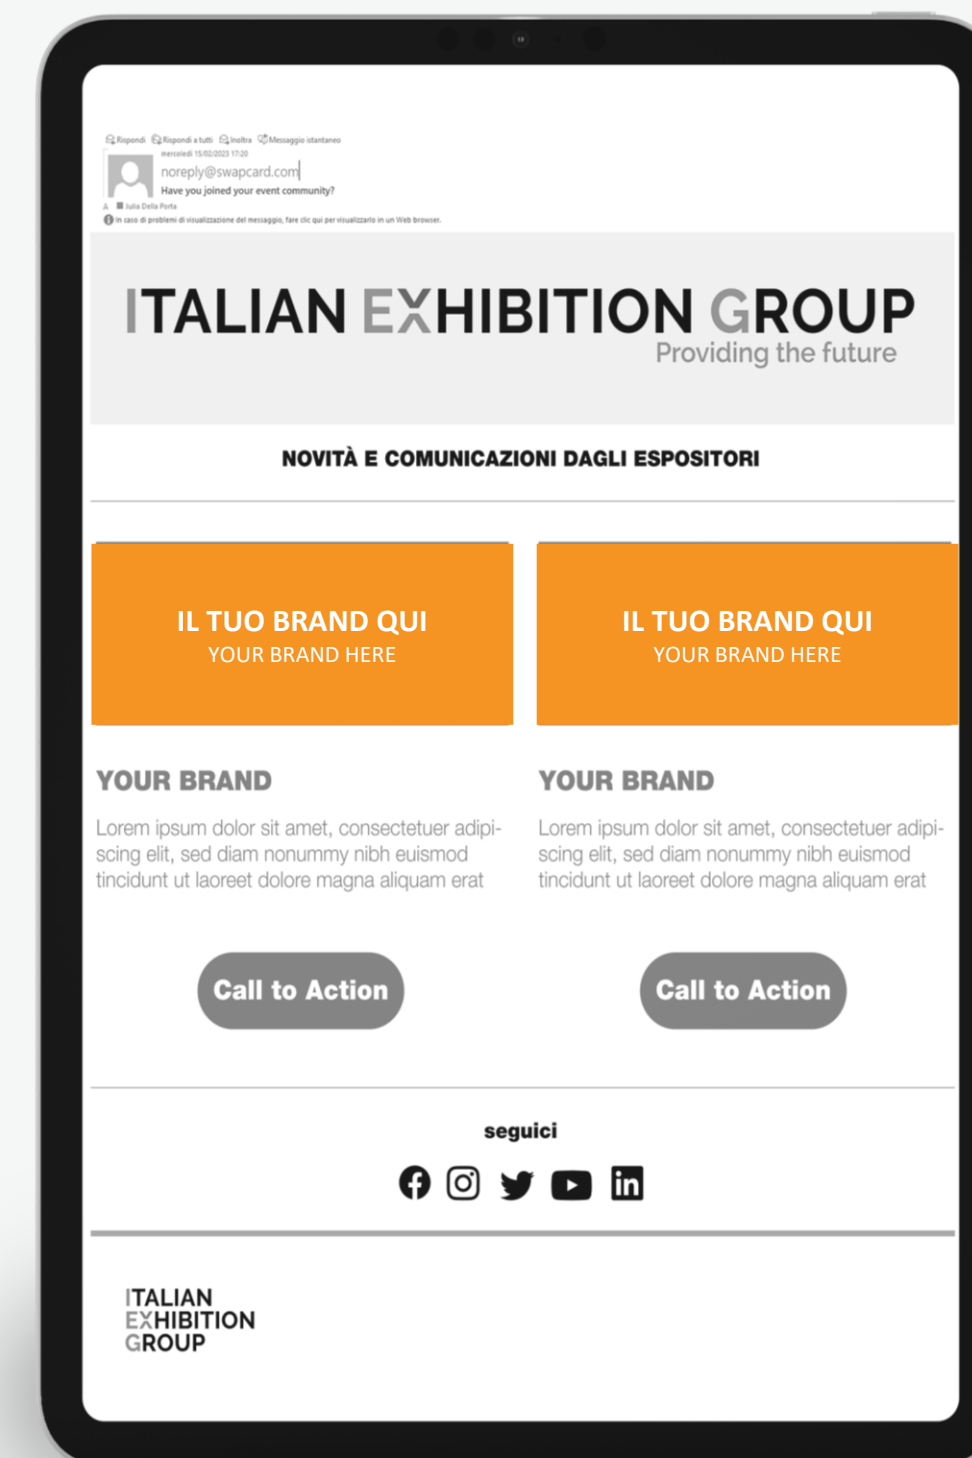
Rispondi Rispondi a tutti Inoltra Messaggio istantaneo
mercoledì 15/02/2023 17:20
noreply@swapcard.com
Have you joined your event community?
A Julia Della Porta
In caso di problemi di visualizzazione del messaggio, fare clic qui per visualizzarlo in un Web browser.

ITALIAN EXHIBITION GROUP
Providing the future

NOVITÀ E COMUNICAZIONI DAGLI ESPOSITORI

IL TUO BRAND QUI
YOUR BRAND HERE

YOUR BRAND

Lorem ipsum dolor sit amet, consectetuer adipiscing elit, sed diam nonummy nibh euismod tincidunt ut laoreet dolore magna aliquam erat

Call to Action

IL TUO BRAND QUI
YOUR BRAND HERE

YOUR BRAND

Lorem ipsum dolor sit amet, consectetuer adipiscing elit, sed diam nonummy nibh euismod tincidunt ut laoreet dolore magna aliquam erat

Call to Action

seguici

ITALIAN
EXHIBITION
GROUP